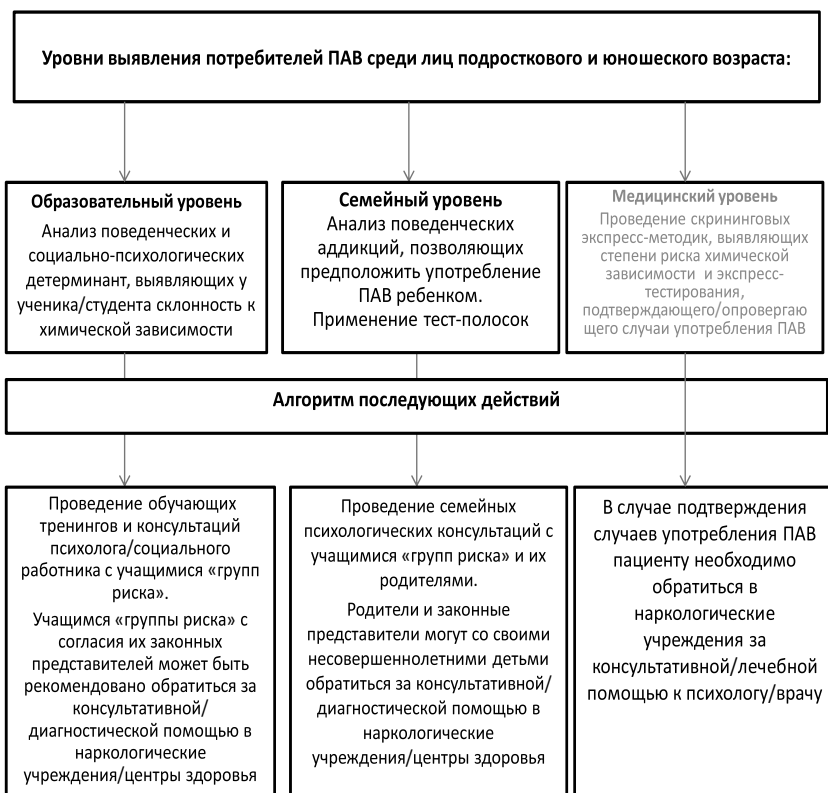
Уровни выявления потребителей ПАВ среди лиц подросткового и юношеского возраста:

Образовательный уровень
Анализ поведенческих и социально-психологических детерминант, выявляющих у ученика/студента склонность к химической зависимости

Семейный уровень
Анализ поведенческих аддикций, позволяющих предположить употребление ПАВ ребенком.
Применение тест-полосок

Медицинский уровень
Проведение скрининговых экспресс-методик, выявляющих степени риска химической зависимости и экспресс-тестирования, подтверждающего/опровергающего случаи употребления ПАВ

Алгоритм последующих действий

Проведение обучающих тренингов и консультаций психолога/социального работника с учащимися «групп риска».
Учащимся «группы риска» с согласия их законных представителей может быть рекомендовано обратиться за консультативной/диагностической помощью в наркологические учреждения/центры здоровья

Проведение семейных психологических консультаций с учащимися «групп риска» и их родителями.
Родители и законные представители могут со своими несовершеннолетними детьми обратиться за консультативной/диагностической помощью в наркологические учреждения/центры здоровья

В случае подтверждения случаев употребления ПАВ пациенту необходимо обратиться в наркологические учреждения за консультативной/лечебной помощью к психологу/врачу